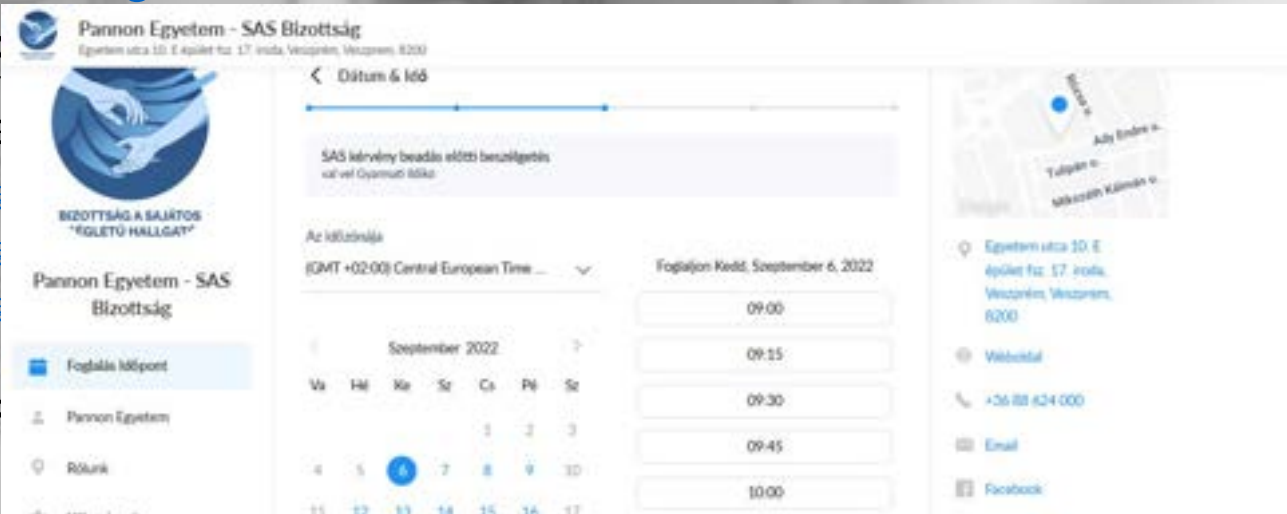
Pannon Egyetem - SAS Bizottság
Egyetem utca 10. E épület fsz. 17. iroda, Veszprém, Veszprém, 8200

BIZOTTSÁG A SAJÁTOS "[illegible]LETŰ HALLGAT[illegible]"

Pannon Egyetem - SAS Bizottság

Foglalás Időpont
Pannon Egyetem
Rólunk

Dátum & Idő

SAS kérvény beadás előtti beszélgetés
val vel Gyarmati Ildikó

Az időzónája
(GMT +02:00) Central European Time ...

September 2022

| Va | Hé | Ke | Sz | Cs | Pé | Sz |
|---|---|---|---|---|---|---|
| | | | | 1 | 2 | 3 |
| 4 | 5 | 6 | 7 | 8 | 9 | 10 |
| 11 | 12 | 13 | 14 | 15 | 16 | 17 |

Foglaljon Kedd, September 6, 2022
09:00
09:15
09:30
09:45
10:00

Ady Endre u.
Tulipán u.
Mikszáth Kálmán u.

Egyetem utca 10. E épület fsz. 17. iroda, Veszprém, Veszprém, 8200
Weboldal
+36 88 624 000
Email
Facebook